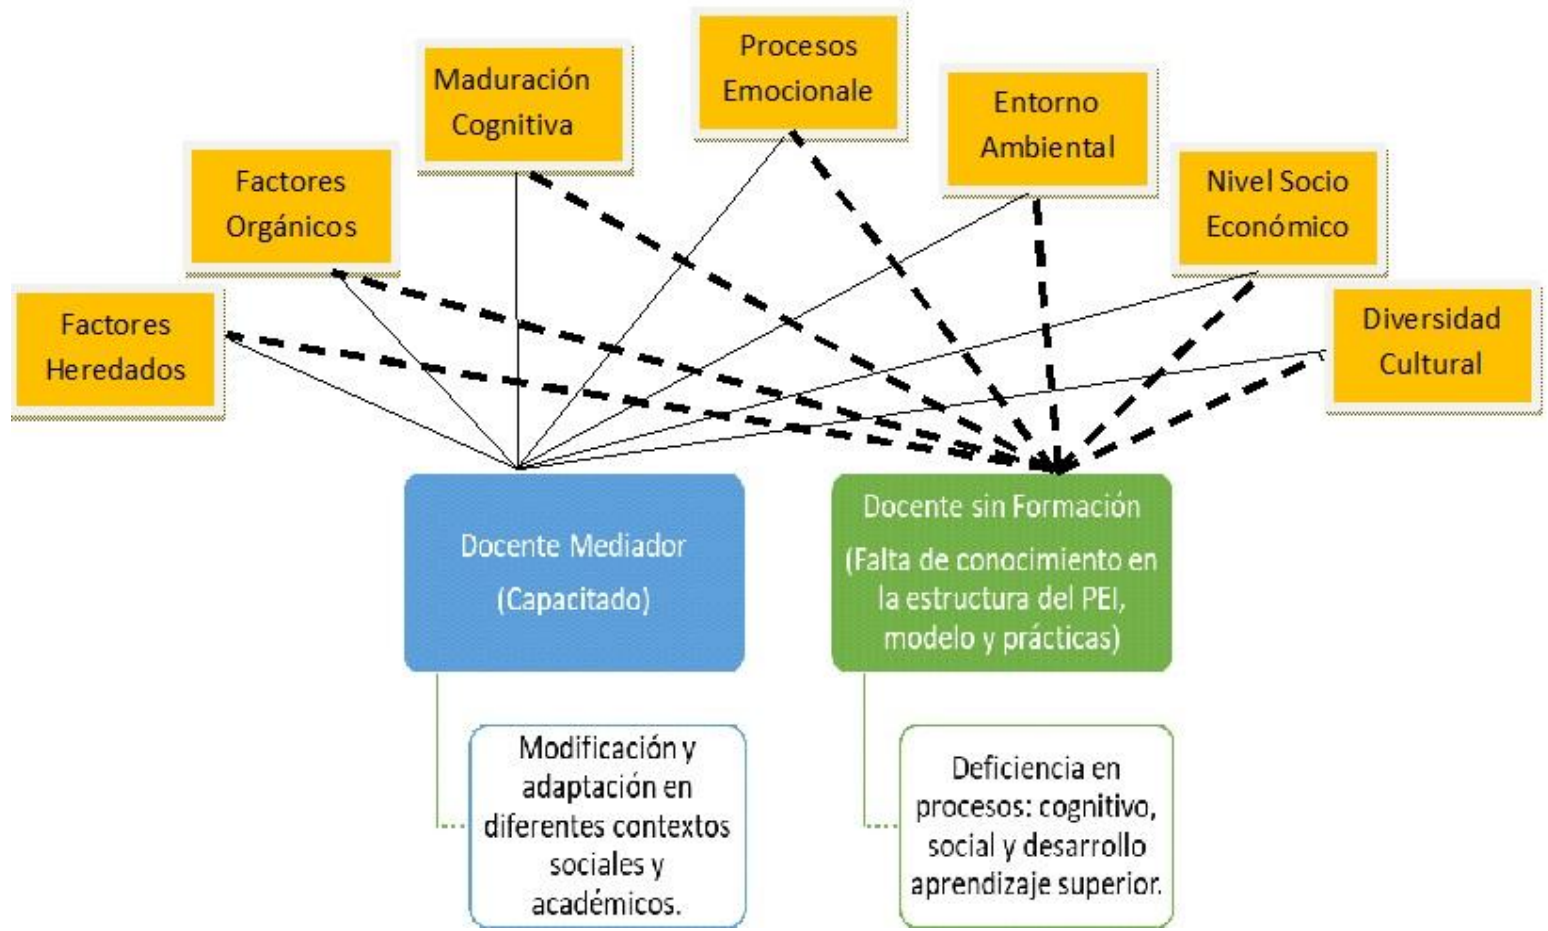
Factores Heredados

Factores Orgánicos

Maduración Cognitiva

Procesos Emocionale

Entorno Ambiental

Nivel Socio Económico

Diversidad Cultural

Docente Mediador (Capacitado)

Docente sin Formación (Falta de conocimiento en la estructura del PEI, modelo y prácticas)

Modificación y adaptación en diferentes contextos sociales y académicos.

Deficiencia en procesos: cognitivo, social y desarrollo aprendizaje superior.